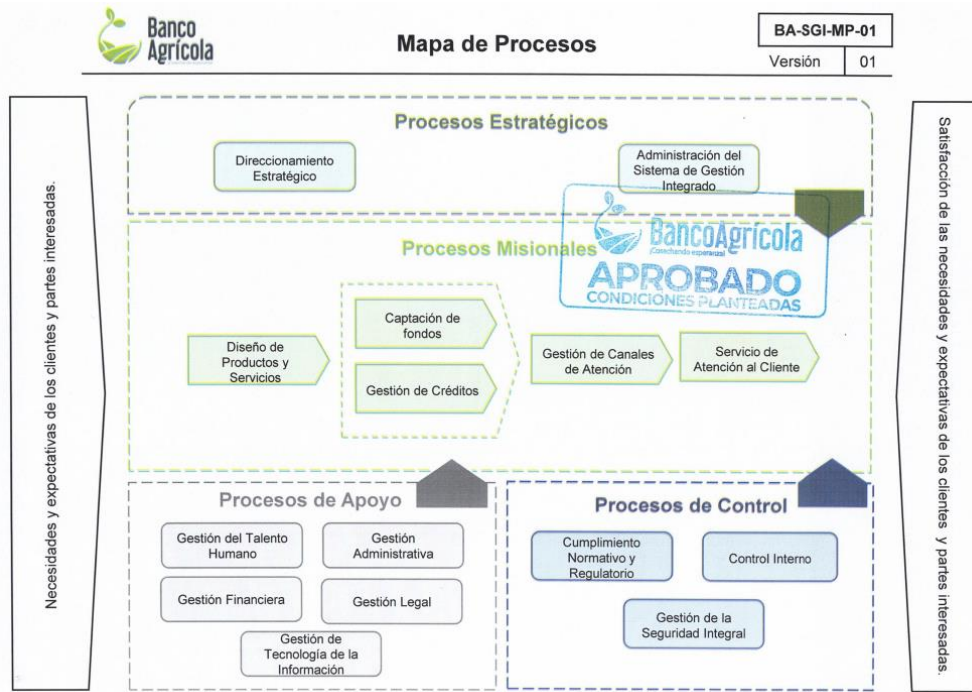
Banco Agrícola

Mapa de Procesos

BA-SGI-MP-01

Versión 01

Necesidades y expectativas de los clientes y partes interesadas.

Procesos Estratégicos

Direccionamiento Estratégico

Administración del Sistema de Gestión Integrado

BancoAgrícola
¡Cosechando esperanza!
APROBADO
CONDICIONES PLANTEADAS

Procesos Misionales

Diseño de Productos y Servicios

Captación de fondos

Gestión de Créditos

Gestión de Canales de Atención

Servicio de Atención al Cliente

Procesos de Apoyo

Gestión del Talento Humano

Gestión Administrativa

Gestión Financiera

Gestión Legal

Gestión de Tecnología de la Información

Procesos de Control

Cumplimiento Normativo y Regulatorio

Control Interno

Gestión de la Seguridad Integral

Satisfacción de las necesidades y expectativas de los clientes y partes interesadas.